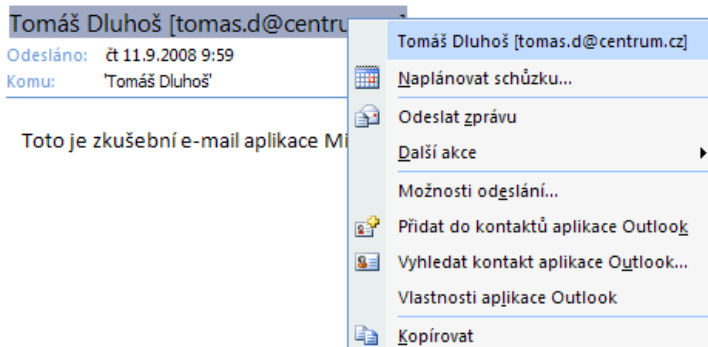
Tomáš Dluhoš [tomas.d@centrum

Odesláno: čt 11.9.2008 9:59
Komu: 'Tomáš Dluhoš'

Toto je zkušební e-mail aplikace Mi

Tomáš Dluhoš [tomas.d@centrum.cz]
Naplánovat schůzku...
Odeslat zprávu
Další akce
Možnosti odeslání...
Přidat do kontaktů aplikace Outlook
Vyhledat kontakt aplikace Outlook...
Vlastnosti aplikace Outlook
Kopírovat